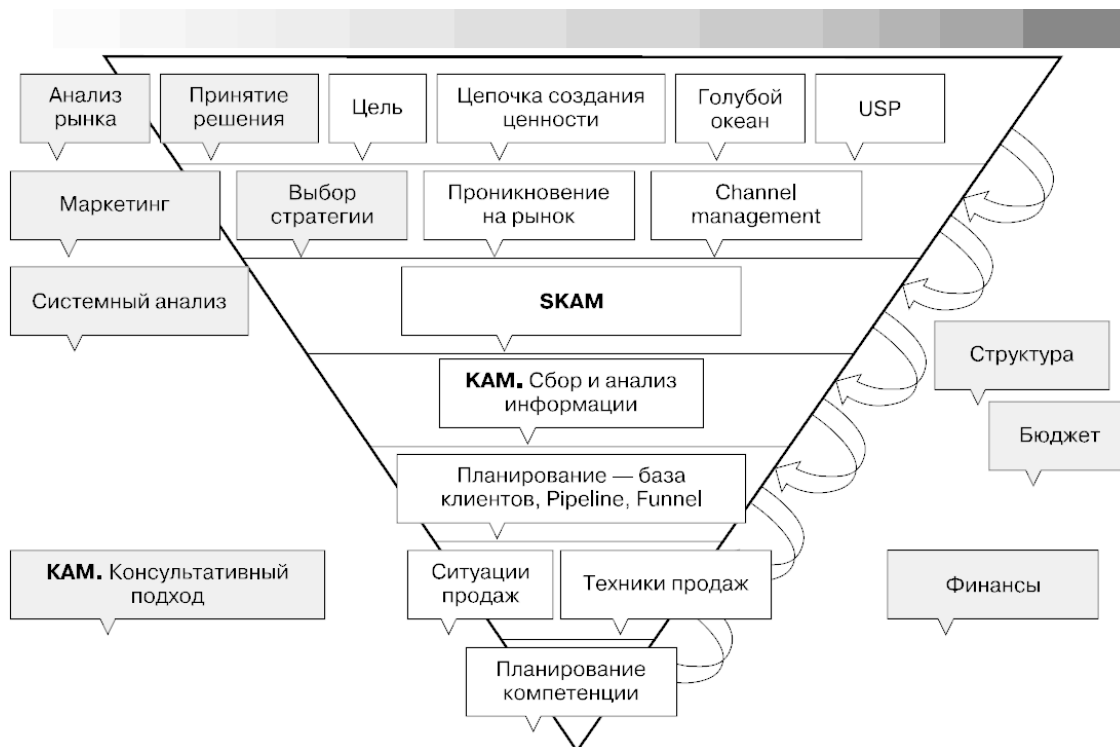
Анализ рынка

Принятие решения

Цель

Цепочка создания ценности

Голубой океан

USP

Маркетинг

Выбор стратегии

Проникновение на рынок

Channel management

Системный анализ

SKAM

Структура

KAM. Сбор и анализ информации

Бюджет

Планирование — база клиентов, Pipeline, Funnel

KAM. Консультативный подход

Ситуации продаж

Техники продаж

Финансы

Планирование компетенции